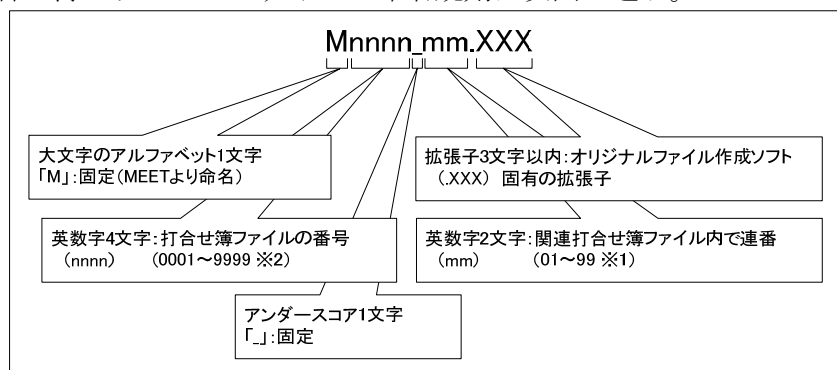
Mnnnn_mm.XXX

大文字のアルファベット1文字
「M」:固定(MEETより命名)

拡張子3文字以内:オリジナルファイル作成ソフト
(.XXX) 固有の拡張子

英数字4文字:打合せ簿ファイルの番号
(nnnn) (0001~9999 ※2)

英数字2文字:関連打合せ簿ファイル内で連番
(mm) (01~99 ※1)

アンダースコア1文字
「_」:固定